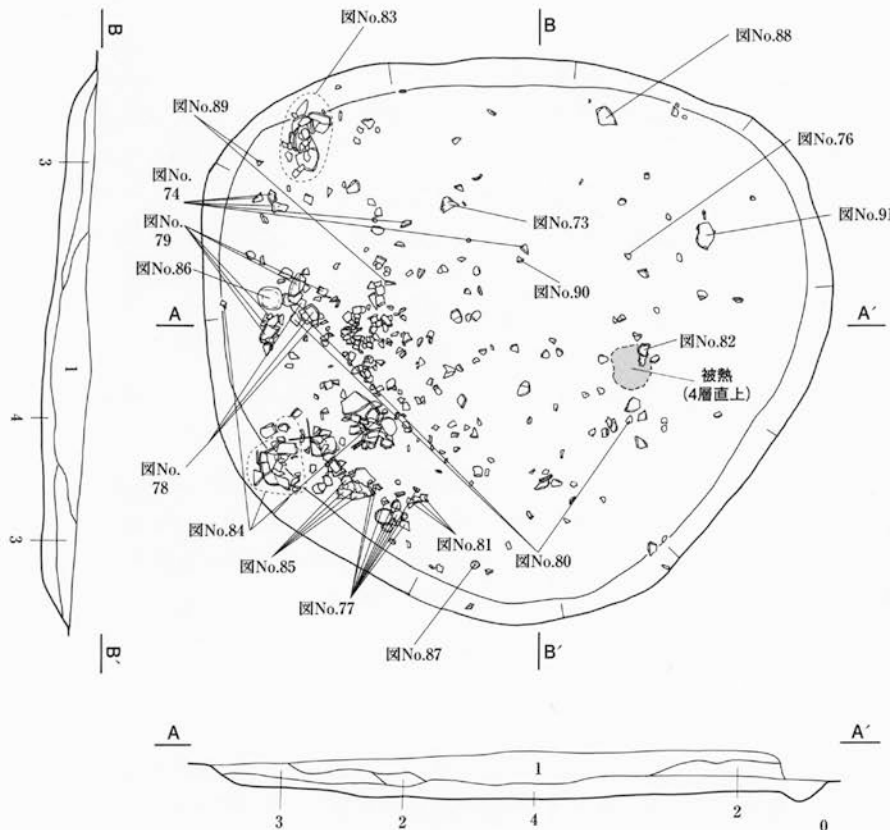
B

3

1

4

3

B´

図No.83

B

図No.88

図No.89

図No.76

図No. 74

図No.73

図No.91

図No. 79

図No.86

図No.90

A

A´

図No.82

被熱 (4層直上)

図No. 78

図No.84

図No.81

図No.85

図No.80

図No.77

図No.87

B´

A

A´

1

3

2

4

2

0